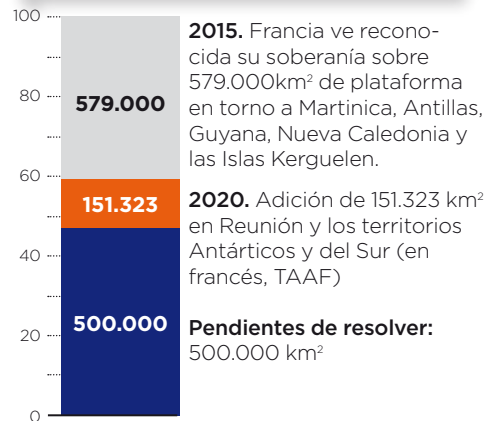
100
80
60
40
20
0

579.000
151.323
500.000

**2015.** Francia ve reconocida su soberanía sobre 579.000km$^2$ de plataforma en torno a Martinica, Antillas, Guyana, Nueva Caledonia y las Islas Kerguelen.

**2020.** Adición de 151.323 km$^2$ en Reunión y los territorios Antárticos y del Sur (en francés, TAAF)

**Pendientes de resolver:** 500.000 km$^2$